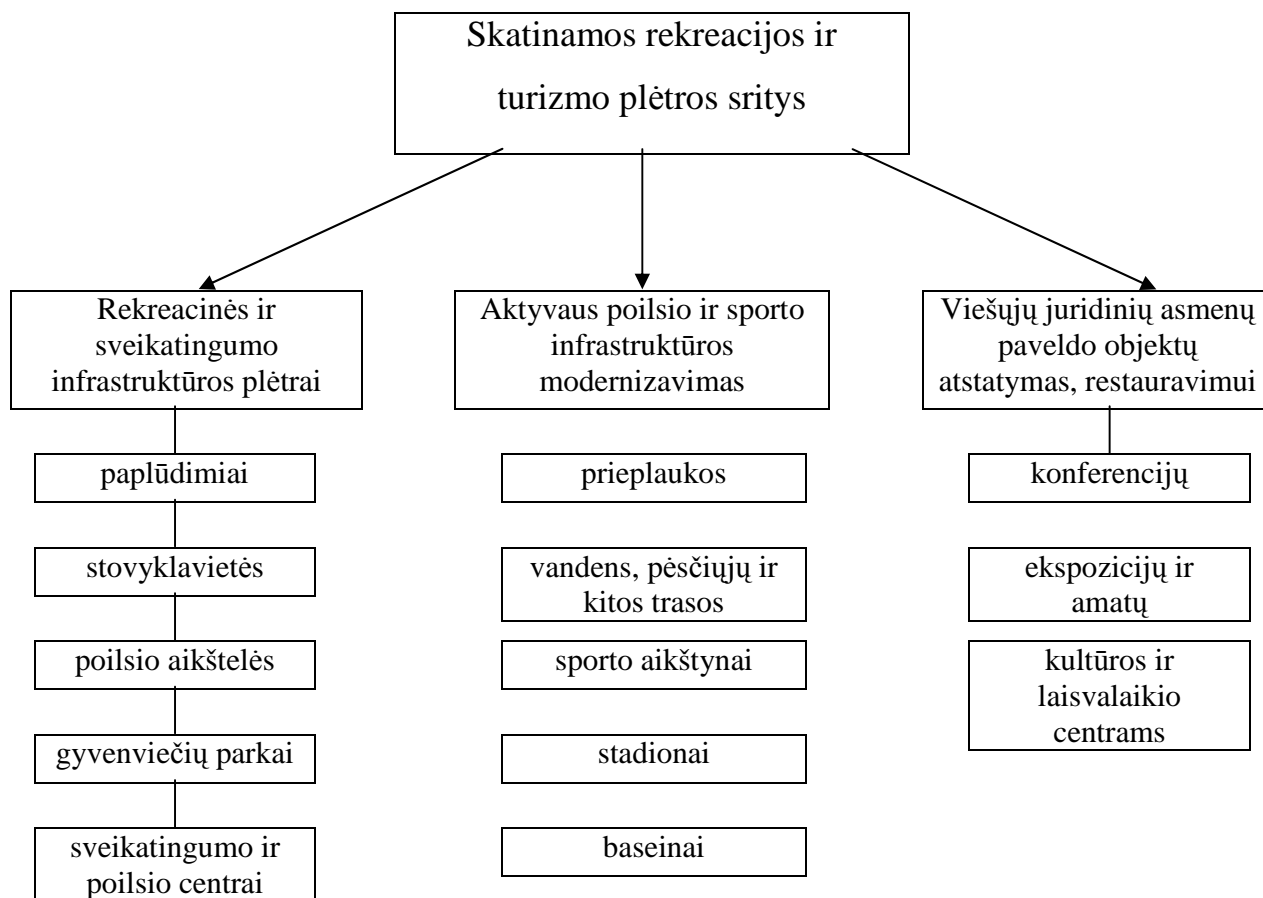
Skatinamos rekreacijos ir turizmo plėtros sritys

Rekreacinės ir sveikatingumo infrastruktūros plėtrai

paplūdimiai

stovyklavietės

poilsio aikštelės

gyvenviečių parkai

sveikatingumo ir poilsio centrai

Aktyvaus poilsio ir sporto infrastruktūros modernizavimas

prieplaukos

vandens, pėsčiųjų ir kitos trasos

sporto aikštynai

stadionai

baseinai

Viešųjų juridinių asmenų paveldo objektų atstatymas, restauravimui

konferencijų

ekspozicijų ir amatų

kultūros ir laisvalaikio centrams